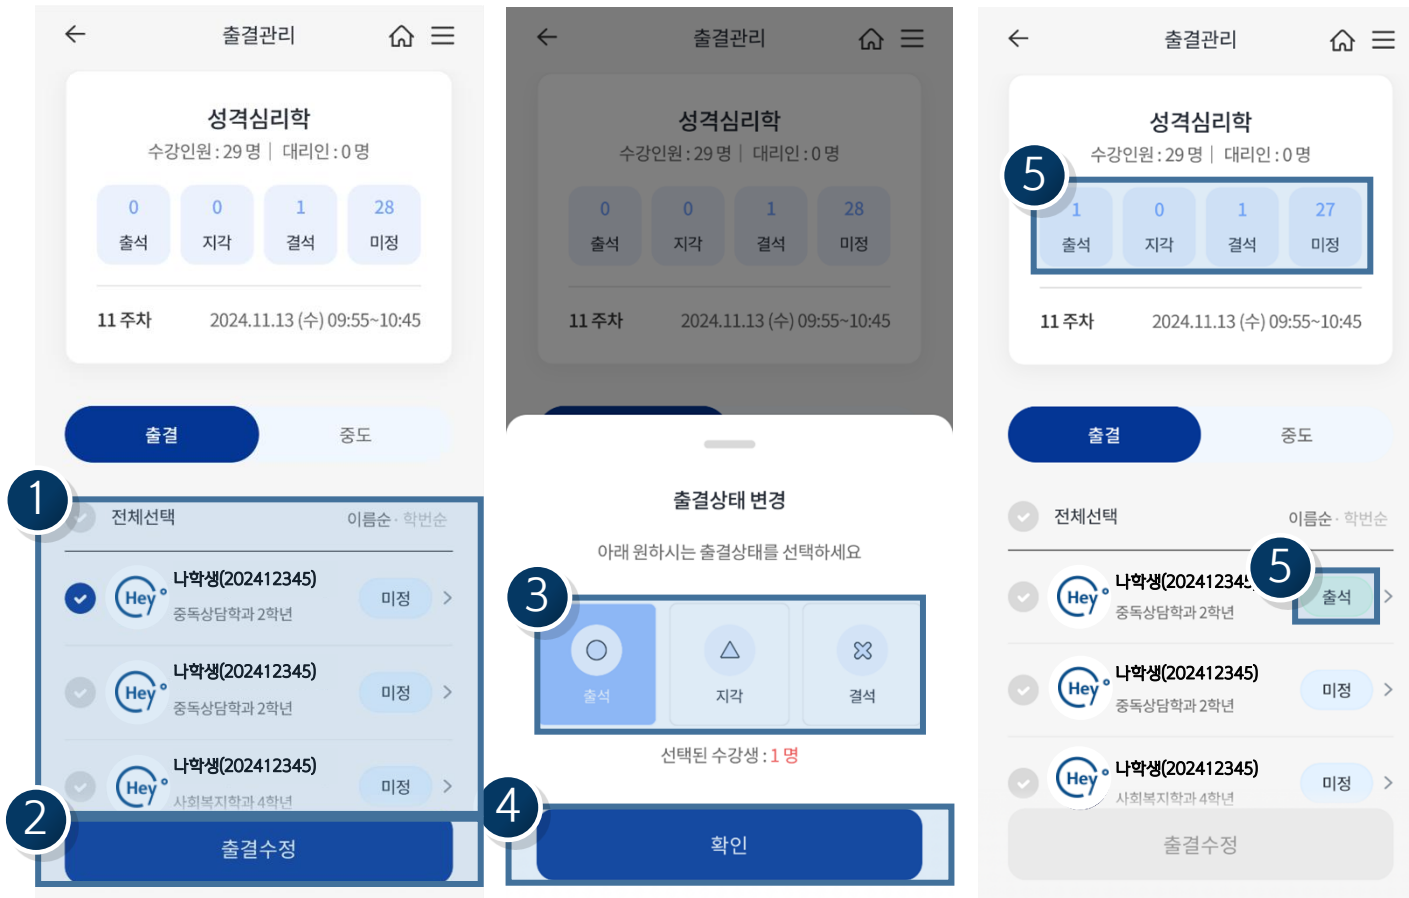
출결관리

성격심리학
수강인원 : 29 명 | 대리인 : 0 명

| 0 | 0 | 1 | 28 |
|---|---|---|---|
| 출석 | 지각 | 결석 | 미정 |

11 주차 2024.11.13 (수) 09:55~10:45

출결 중도

1
전체선택 이름순 · 학번순

Hey 나학생(202412345) 중독상담학과 2학년 미정
Hey 나학생(202412345) 중독상담학과 2학년 미정
Hey 나학생(202412345) 사회복지학과 4학년 미정

2
출결수정

출결관리

성격심리학
수강인원 : 29 명 | 대리인 : 0 명

| 0 | 0 | 1 | 28 |
|---|---|---|---|
| 출석 | 지각 | 결석 | 미정 |

11 주차 2024.11.13 (수) 09:55~10:45

출결상태 변경
아래 원하시는 출결상태를 선택하세요

3
출석 지각 결석

선택된 수강생 : 1 명

4
확인

출결관리

성격심리학
수강인원 : 29 명 | 대리인 : 0 명

5

| 1 | 0 | 1 | 27 |
|---|---|---|---|
| 출석 | 지각 | 결석 | 미정 |

11 주차 2024.11.13 (수) 09:55~10:45

출결 중도

전체선택 이름순 · 학번순

Hey 나학생(20241234 중독상담학과 2학년 5 출석
Hey 나학생(202412345) 중독상담학과 2학년 미정
Hey 나학생(202412345) 사회복지학과 4학년 미정

출결수정